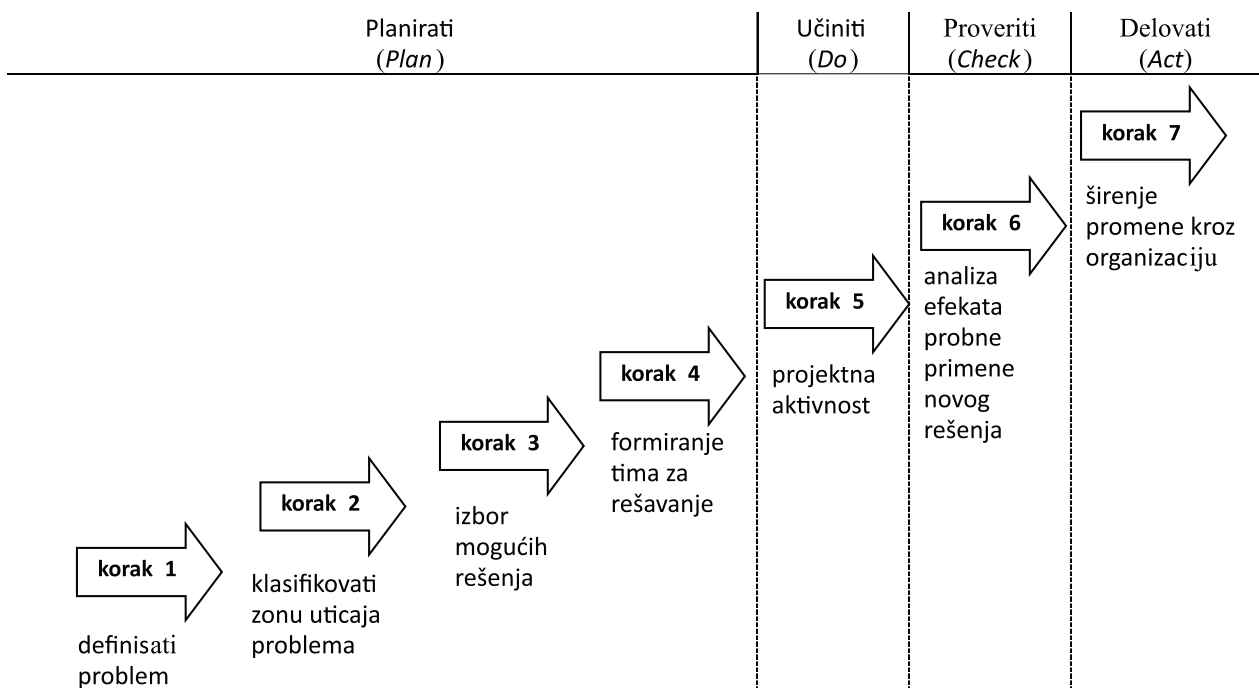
Planirati
(*Plan*)

Učiniti
(*Do*)

Proveriti
(*Check*)

Delovati
(*Act*)

korak 7

širenje promene kroz organizaciju

korak 6

analiza efekata probne primene novog rešenja

korak 5

projektna aktivnost

korak 4

formiranje tima za rešavanje

korak 3

izbor mogućih rešenja

korak 2

klasifikovati zonu uticaja problema

korak 1

definisati problem